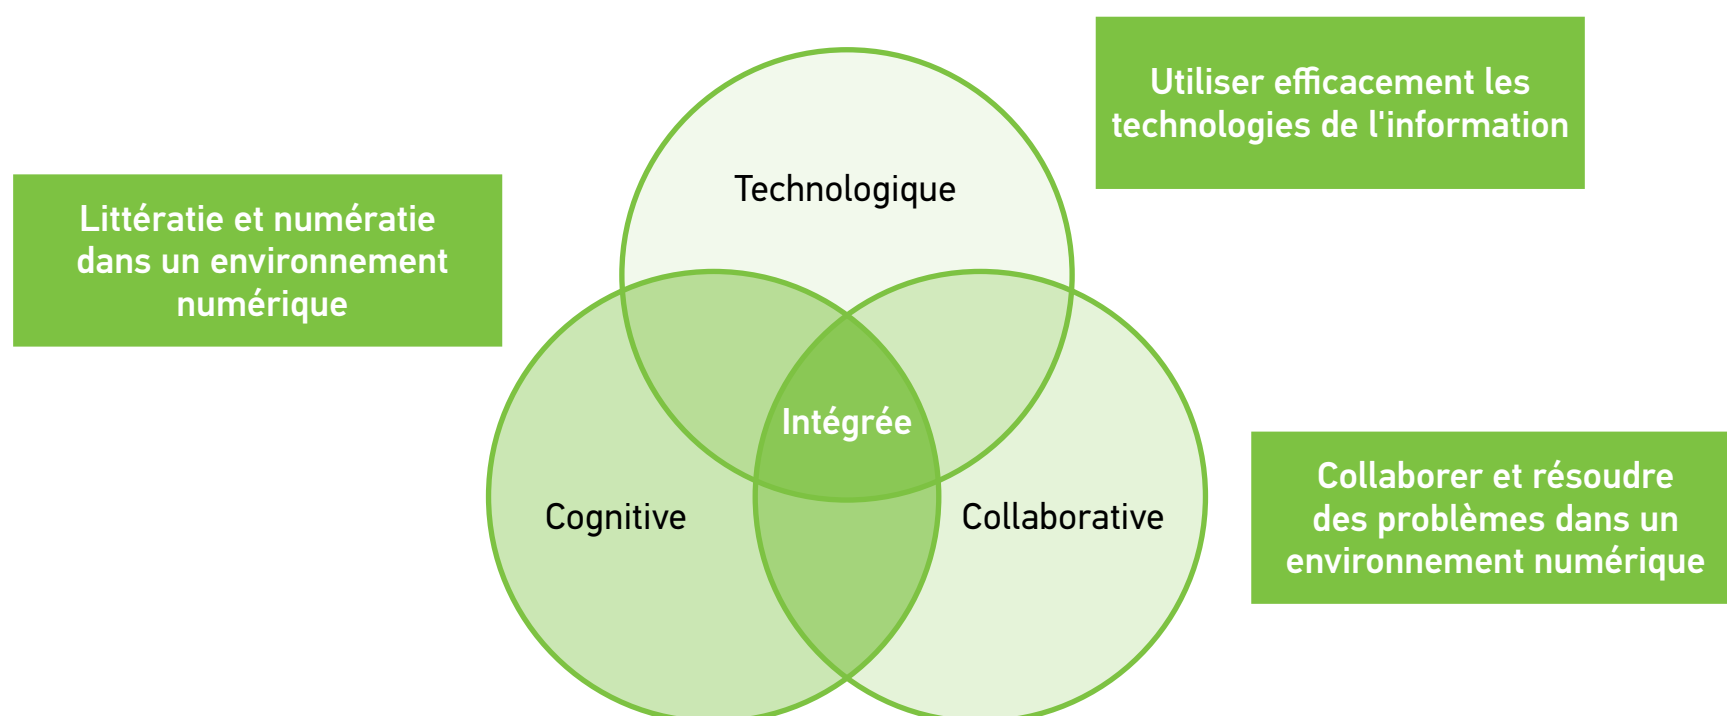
Utiliser efficacement les technologies de l'information

Littératie et numératie dans un environnement numérique

Technologique

Intégrée

Cognitive

Collaborative

Collaborer et résoudre des problèmes dans un environnement numérique